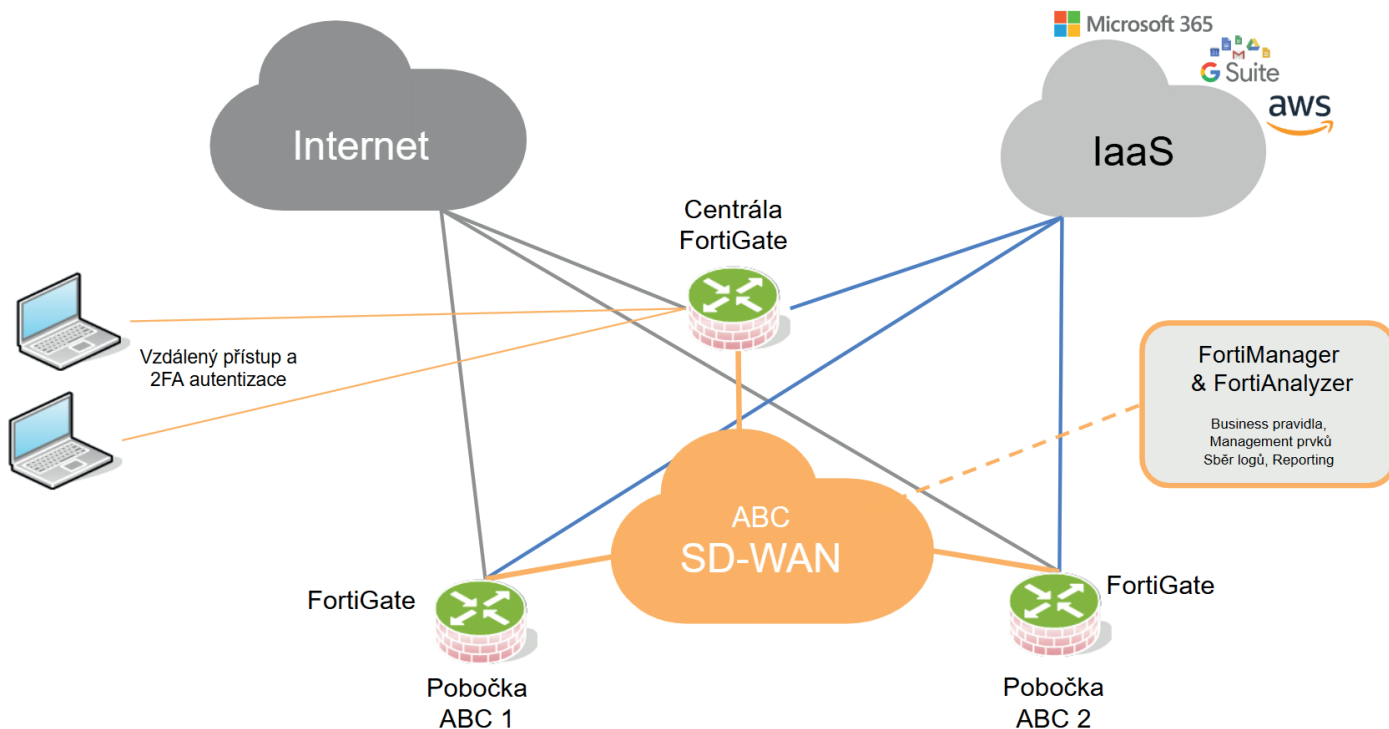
Microsoft 365

G Suite

aws

Internet

IaaS

Centrála
FortiGate

Vzdálený přístup a
2FA autentizace

FortiManager
& FortiAnalyzer

Business pravidla,
Management prvků
Sběr logů, Reporting

ABC
SD-WAN

FortiGate

FortiGate

Pobočka
ABC 1

Pobočka
ABC 2